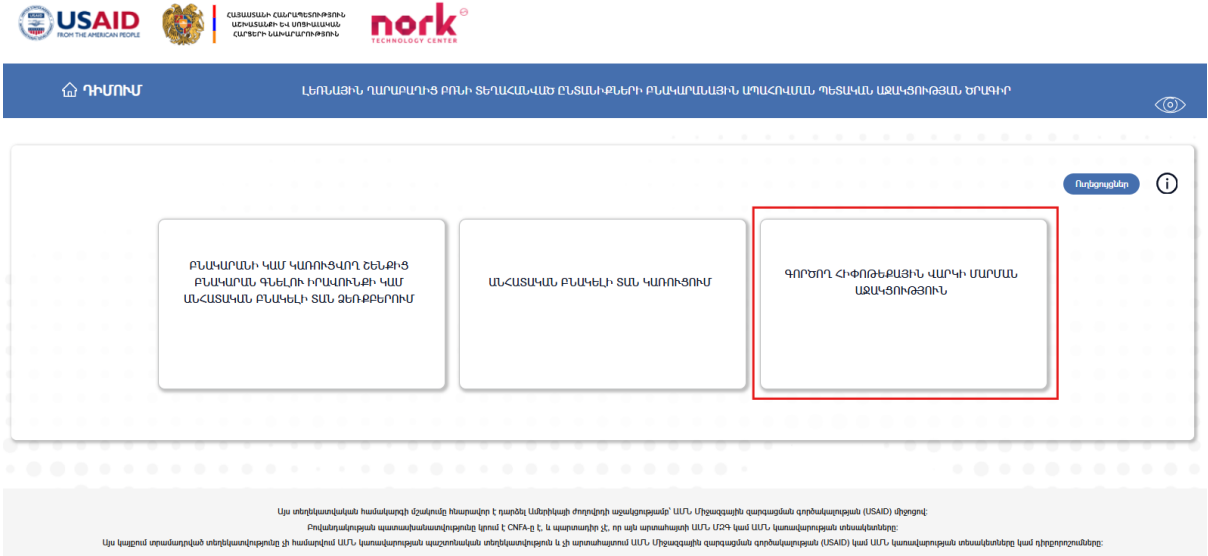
USAID FROM THE AMERICAN PEOPLE

ՀԱՅԱՍՏԱՆԻ ՀԱՆՐԱՊԵՏՈՒԹՅՈՒՆ ԱՇԽԱՏԱՆՔԻ ԵՎ ՍՈՑԻԱԼԱԿԱՆ ՀԱՐՑԵՐԻ ՆԱԽԱՐԱՐՈՒԹՅՈՒՆ

nork TECHNOLOGY CENTER

ԴԻՄՈՒՄ

ԼԵՌՆԱՅԻՆ ՂԱՐԱԲԱՂԻՑ ԲՌՆԻ ՏԵՂԱՀԱՆՎԱԾ ԸՆՏԱՆԻՔՆԵՐԻ ԲՆԱԿԱՐԱՆԱՅԻՆ ԱՊԱՀՈՎՄԱՆ ՊԵՏԱԿԱՆ ԱՋԱԿՑՈՒԹՅԱՆ ԾՐԱԳԻՐ

Ուղեցույցներ

ԲՆԱԿԱՐԱՆԻ ԿԱՄ ԿԱՌՈՒՑՎՈՂ ՇԵՆՔԻՑ ԲՆԱԿԱՐԱՆ ԳՆԵԼՈՒ ԻՐԱՎՈՒՆՔԻ ԿԱՄ ԱՆՀԱՏԱԿԱՆ ԲՆԱԿԵԼԻ ՏԱՆ ՁԵՌՔԲԵՐՈՒՄ

ԱՆՀԱՏԱԿԱՆ ԲՆԱԿԵԼԻ ՏԱՆ ԿԱՌՈՒՑՈՒՄ

ԳՈՐԾՈՂ ՀԻՓՈԹԵՔԱՅԻՆ ՎԱՐԿԻ ՄԱՐՄԱՆ ԱՋԱԿՑՈՒԹՅՈՒՆ

Այս տեղեկատվական համակարգի մշակումը հնարավոր է դարձել Ամերիկայի ժողովրդի աջակցությամբ՝ ԱՄՆ Միջազգային զարգացման գործակալության (USAID) միջոցով:
Բովանդակության պատասխանատվությունը կրում է CNFA-ն է, և պարտադիր չէ, որ այն արտահայտի ԱՄՆ ՄԶԳ կամ ԱՄՆ կառավարության տեսակետները:
Այս կայքում տրամադրված տեղեկատվությունը չի համարվում ԱՄՆ կառավարության պաշտոնական տեղեկատվություն և չի արտահայտում ԱՄՆ Միջազգային զարգացման գործակալության (USAID) կամ ԱՄՆ կառավարության տեսակետները կամ դիրքորոշումները: